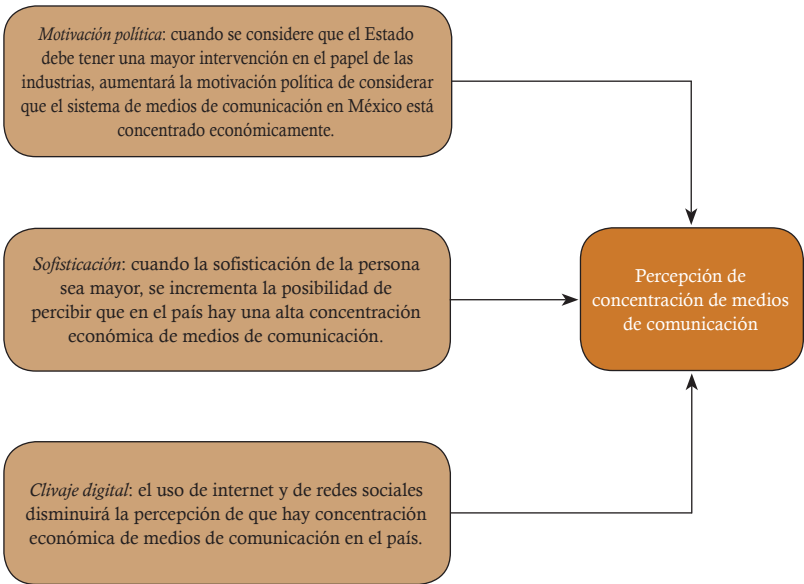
*Motivación política*: cuando se considere que el Estado debe tener una mayor intervención en el papel de las industrias, aumentará la motivación política de considerar que el sistema de medios de comunicación en México está concentrado económicamente.

*Sofisticación*: cuando la sofisticación de la persona sea mayor, se incrementa la posibilidad de percibir que en el país hay una alta concentración económica de medios de comunicación.

*Clivaje digital*: el uso de internet y de redes sociales disminuirá la percepción de que hay concentración económica de medios de comunicación en el país.

Percepción de concentración de medios de comunicación